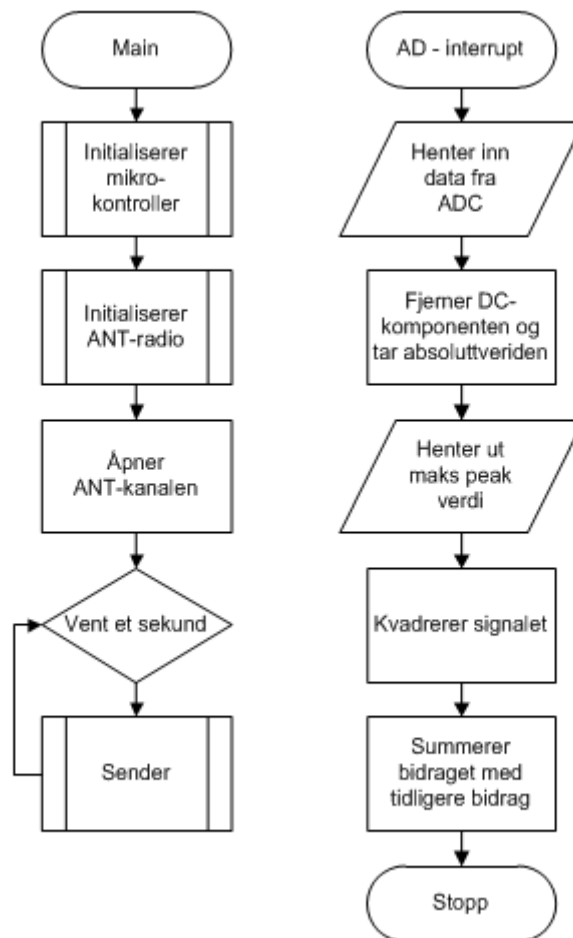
Main

Initialiserer mikrokontroller

Initialiserer ANT-radio

Åpner ANT-kanalen

Vent et sekund

Sender

AD - interrupt

Henter inn data fra ADC

Fjerner DC-komponenten og tar absoluttveriden

Henter ut maks peak verdi

Kvadrerer signalet

Summerer bidraget med tidligere bidrag

Stopp